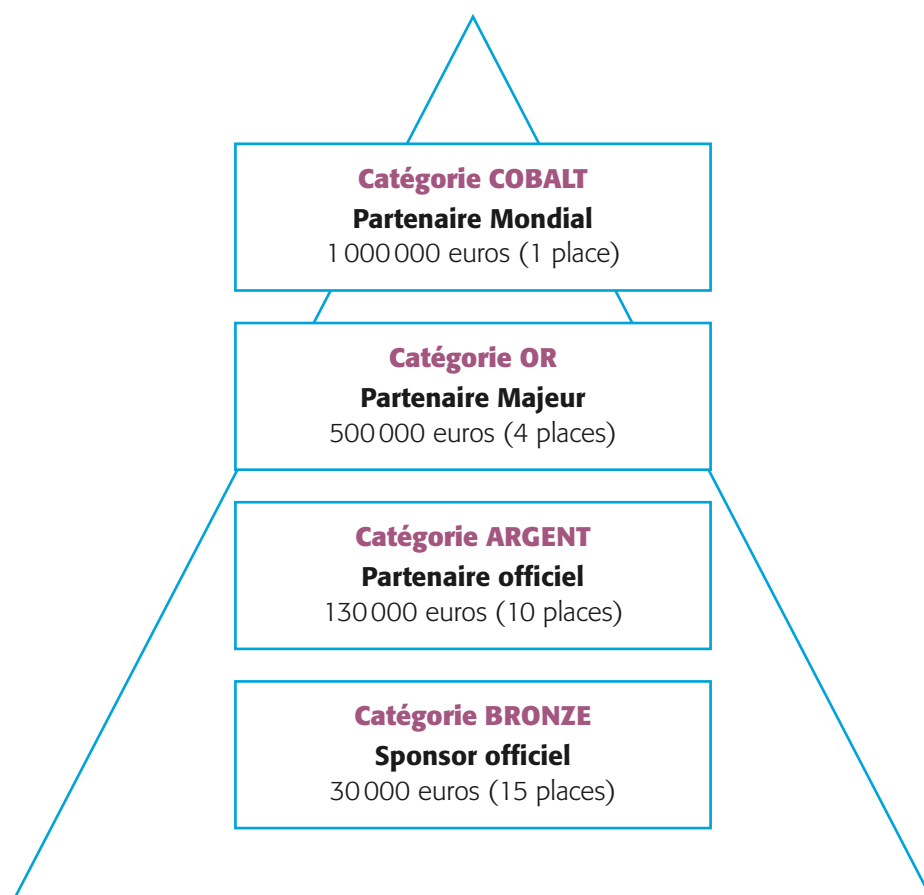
Catégorie COBALT
Partenaire Mondial
1 000 000 euros (1 place)

Catégorie OR
Partenaire Majeur
500 000 euros (4 places)

Catégorie ARGENT
Partenaire officiel
130 000 euros (10 places)

Catégorie BRONZE
Sponsor officiel
30 000 euros (15 places)